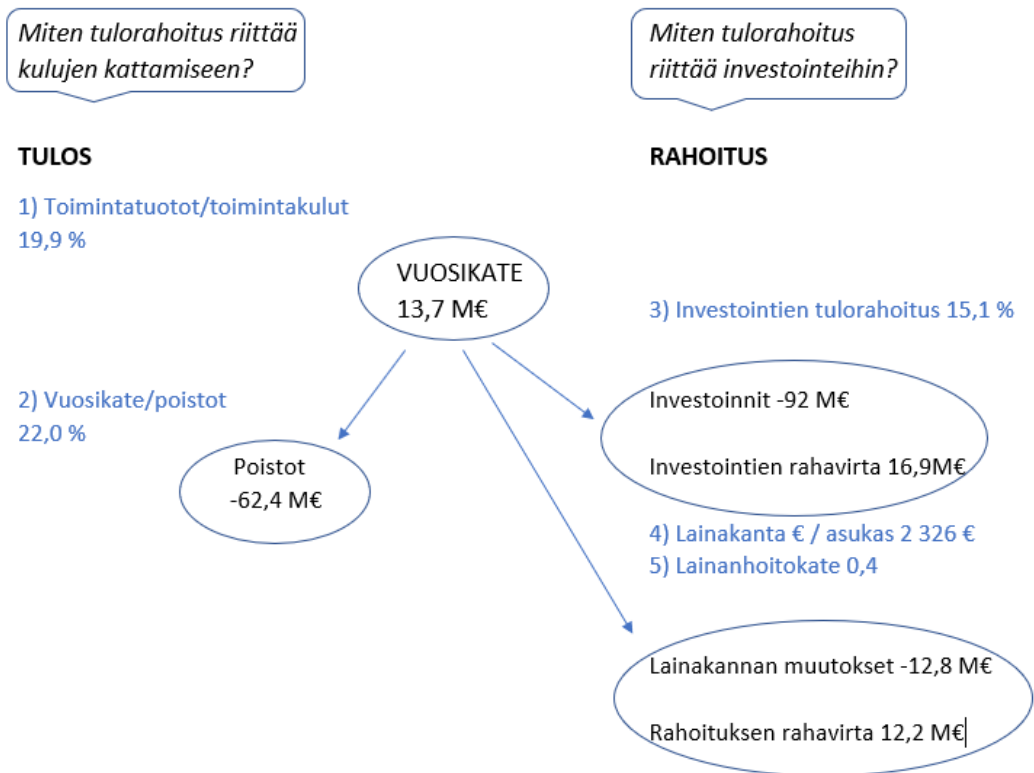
Miten tulorahoitus riittää kulujen kattamiseen?

Miten tulorahoitus riittää investointeihin?

TULOS

RAHOITUS

1) Toimintatuotot/toimintakulut
19,9 %

VUOSIKATE
13,7 M€

3) Investointien tulorahoitus 15,1 %

2) Vuosikate/poistot
22,0 %

Investoinnit -92 M€

Investointien rahavirta 16,9M€

Poistot
-62,4 M€

4) Lainakanta € / asukas 2 326 €
5) Lainanhoitokate 0,4

Lainakannan muutokset -12,8 M€

Rahoituksen rahavirta 12,2 M€